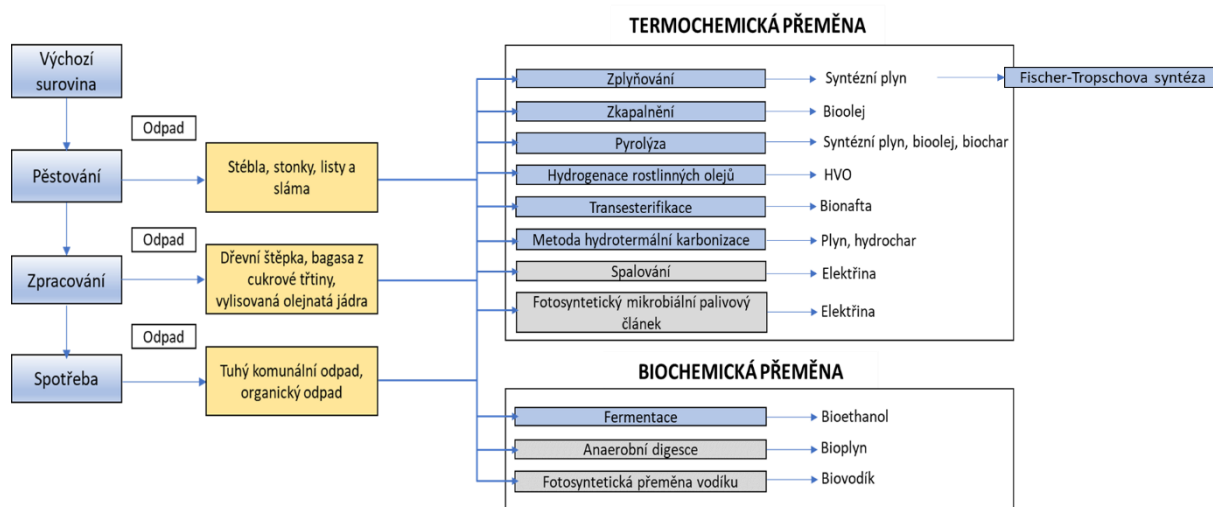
TERMOCHEMICKÁ PŘEMĚNA

Výchozí surovina

Odpad

Pěstování

Stébla, stonky, listy a sláma

Odpad

Zpracování

Dřevní štěpka, bagasa z cukrové třtiny, vylisovaná olejnatá jádra

Odpad

Spotřeba

Tuhý komunální odpad, organický odpad

Zplyňování → Syntézní plyn → Fischer-Tropschova syntéza

Zkapalnění → Bioolej

Pyrolýza → Syntézní plyn, bioolej, biochar

Hydrogenace rostlinných olejů → HVO

Transesterifikace → Bionafta

Metoda hydrotermální karbonizace → Plyn, hydrochar

Spalování → Elektřina

Fotosyntetický mikrobiální palivový článek → Elektřina

BIOCHEMICKÁ PŘEMĚNA

Fermentace → Bioethanol

Anaerobní digesce → Bioplyn

Fotosyntetická přeměna vodíku → Biovodík